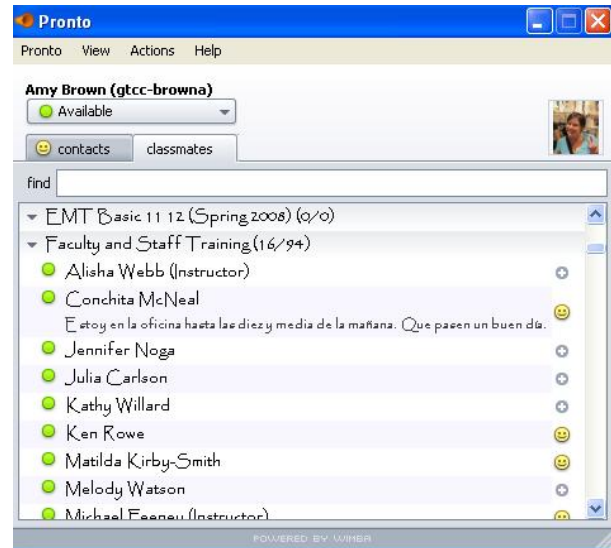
Pronto

Pronto View Actions Help

Amy Brown (gtcc-browna)

Available

contacts classmates

find

EMT Basic 11 12 (Spring 2008) (0/0)

Faculty and Staff Training (16/94)

Alisha Webb (Instructor)

Conchita McNeal

Estoy en la oficina hasta las diez y media de la mañana. Que pasen un buen día.

Jennifer Noga

Julia Carlson

Kathy Willard

Ken Rowe

Matilda Kirby-Smith

Melody Watson

Michael Feeney (Instructor)

POWERED BY WIMBA